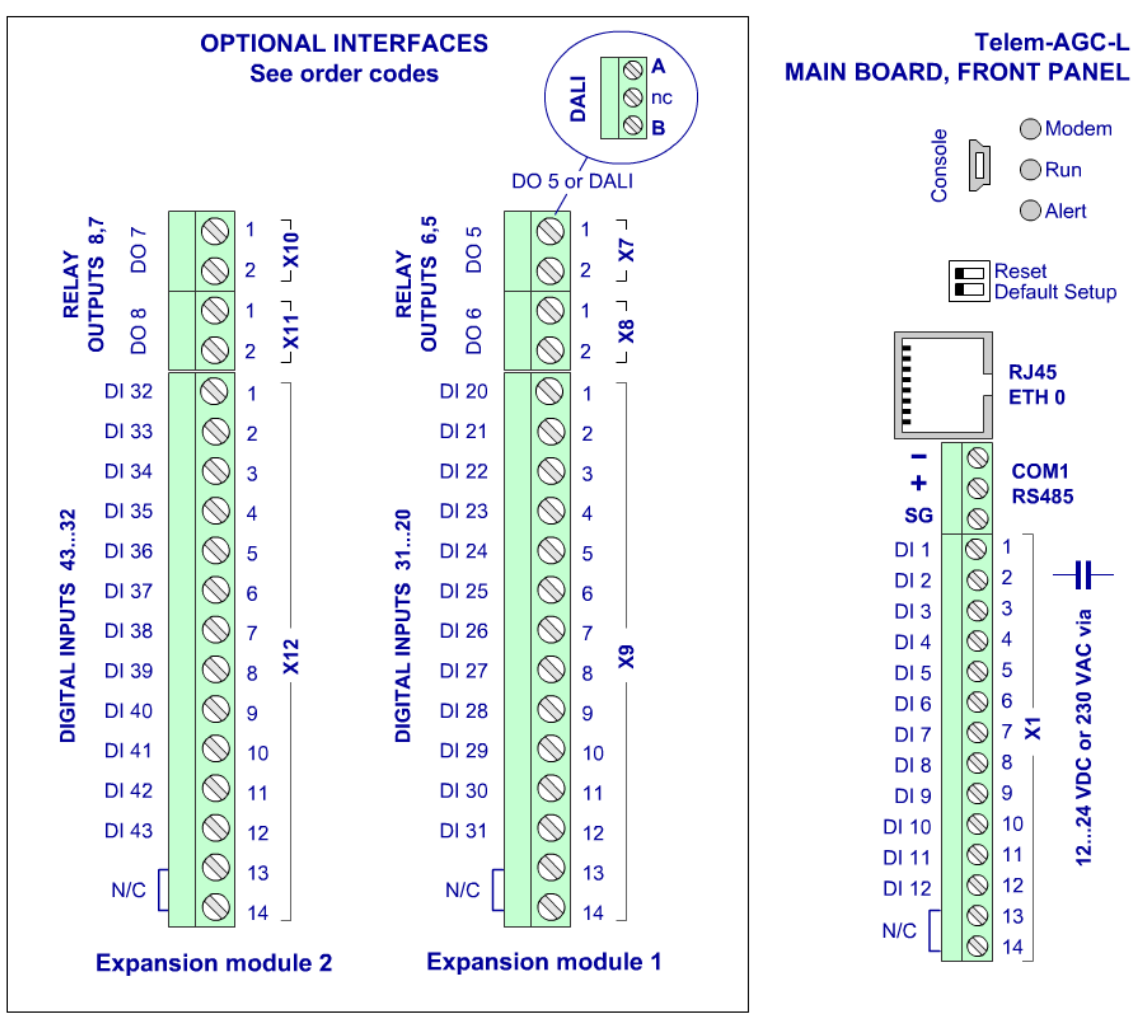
OPTIONAL INTERFACES
See order codes

DALI
A
nc
B

DO 5 or DALI

Telem-AGC-L
MAIN BOARD, FRONT PANEL

Console
Modem
Run
Alert

Reset
Default Setup

RJ45
ETH 0

RELAY OUTPUTS 8,7
DO 7
DO 8
1
2
X10
1
2
X11

DIGITAL INPUTS 43...32
DI 32 1
DI 33 2
DI 34 3
DI 35 4
DI 36 5
DI 37 6
DI 38 7
DI 39 8
DI 40 9
DI 41 10
DI 42 11
DI 43 12
N/C 13
14
X12

Expansion module 2

RELAY OUTPUTS 6,5
DO 5
DO 6
1
2
X7
1
2
X8

DIGITAL INPUTS 31...20
DI 20 1
DI 21 2
DI 22 3
DI 23 4
DI 24 5
DI 25 6
DI 26 7
DI 27 8
DI 28 9
DI 29 10
DI 30 11
DI 31 12
N/C 13
14
X9

Expansion module 1

–
+
SG
COM1
RS485

DI 1 1
DI 2 2
DI 3 3
DI 4 4
DI 5 5
DI 6 6
DI 7 7
DI 8 8
DI 9 9
DI 10 10
DI 11 11
DI 12 12
N/C 13
14
X1

12...24 VDC or 230 VAC via